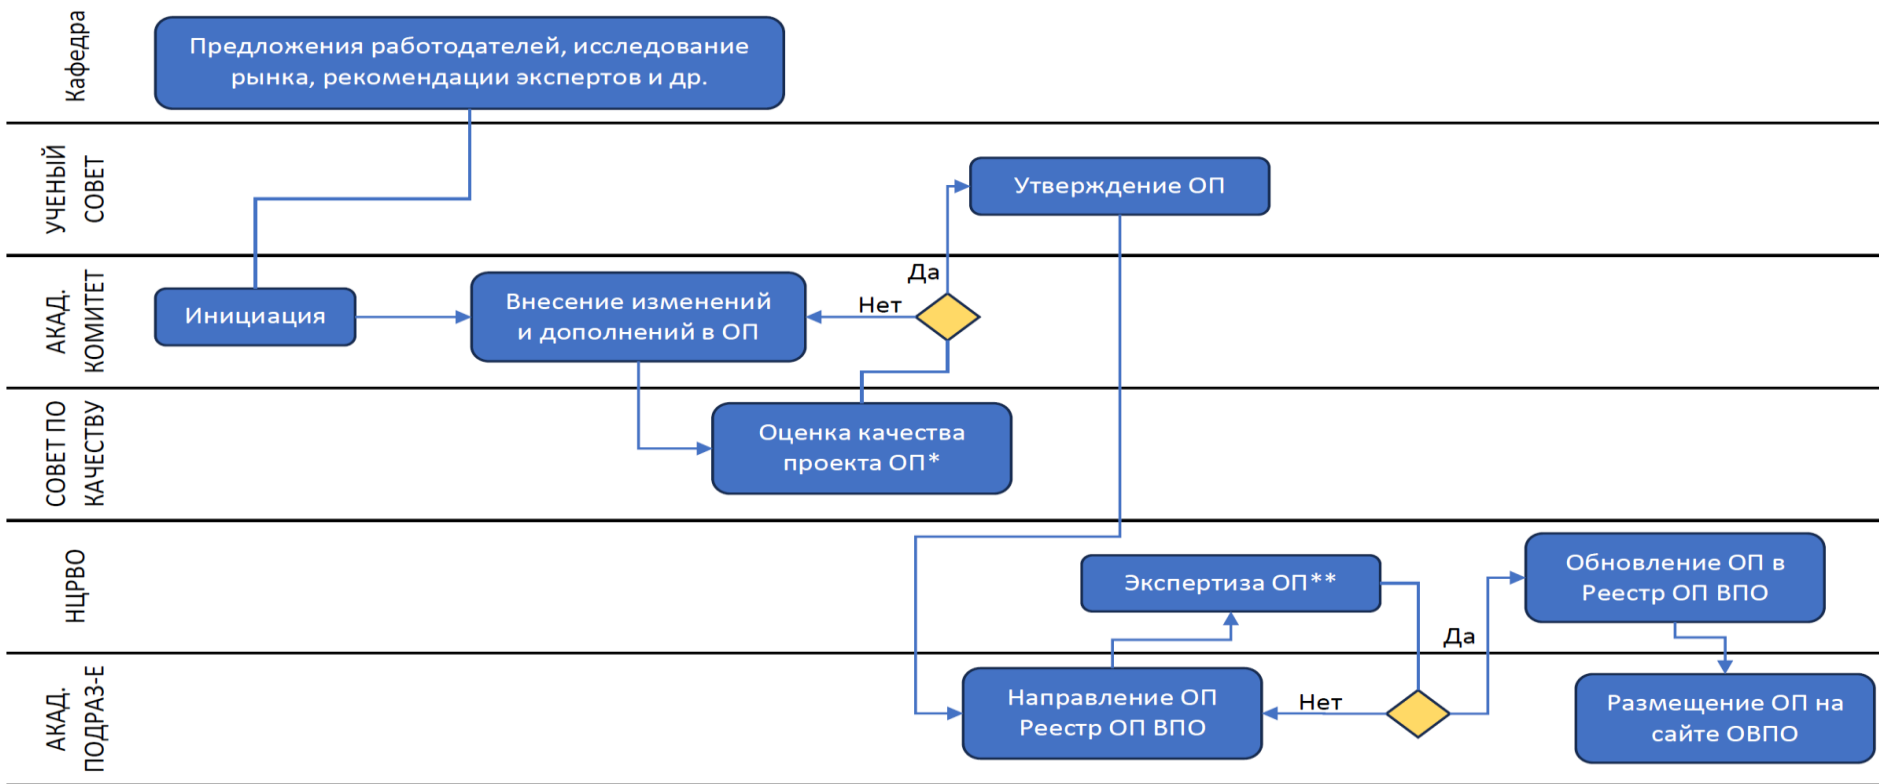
Кафедра

Предложения работодателей, исследование рынка, рекомендации экспертов и др.

УЧЕНЫЙ СОВЕТ

Утверждение ОП

АКАД. КОМИТЕТ

Инициация

Внесение изменений и дополнений в ОП

Да

Нет

СОВЕТ ПО КАЧЕСТВУ

Оценка качества проекта ОП*

НЦРВО

Экспертиза ОП**

Обновление ОП в Реестр ОП ВПО

Да

АКАД. ПОДРАЗ-Е

Направление ОП Реестр ОП ВПО

Нет

Размещение ОП на сайте ОВПО